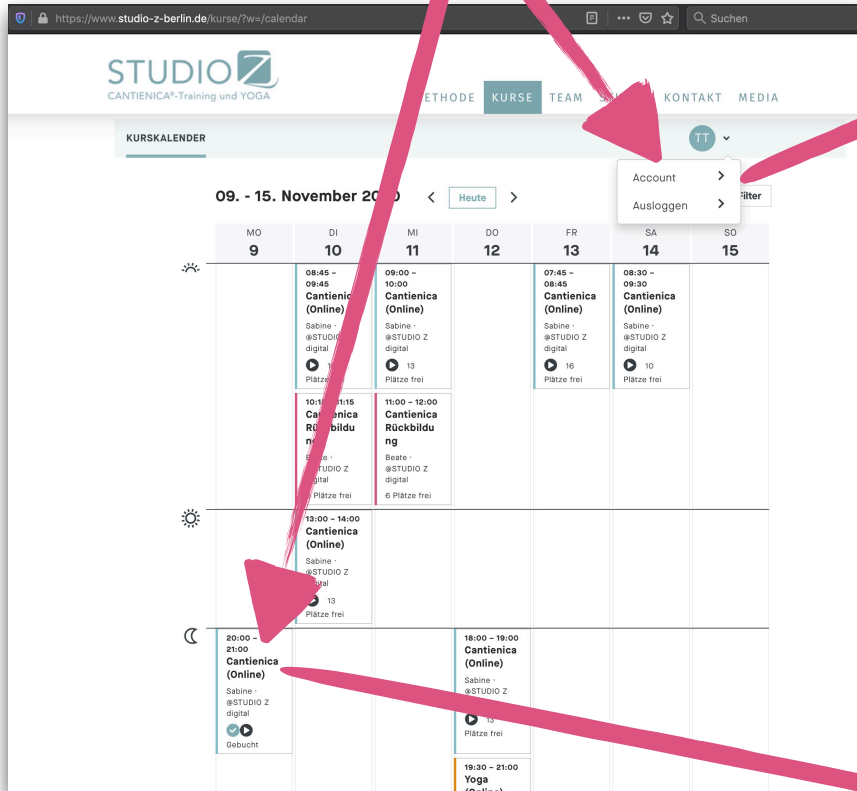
https://www.studio-z-berlin.de/kurse/?w=/calendar

Suchen

STUDIO Z
CANTIENICA®-Training und YOGA

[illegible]ETHODE KURSE TEAM S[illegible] KONTAKT MEDIA

KURSKALENDER

TT

Account
Ausloggen

09. - 15. November 20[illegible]0 Heute

Filter

| MO 9 | DI 10 | MI 11 | DO 12 | FR 13 | SA 14 | SO 15 |
|---|---|---|---|---|---|---|
| | 08:45 – 09:45 Cantienica (Online) Sabine · @STUDIO Z digital 1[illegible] Plätze frei | 09:00 – 10:00 Cantienica (Online) Sabine · @STUDIO Z digital 13 Plätze frei | | 07:45 – 08:45 Cantienica (Online) Sabine · @STUDIO Z digital 16 Plätze frei | 08:30 – 09:30 Cantienica (Online) Sabine · @STUDIO Z digital 10 Plätze frei | |
| | 10:1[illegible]11:15 Cantienica Rückbildung Beate · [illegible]STUDIO Z digital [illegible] Plätze frei | 11:00 – 12:00 Cantienica Rückbildung Beate · @STUDIO Z digital 6 Plätze frei | | | | |
| | 13:00 – 14:00 Cantienica (Online) Sabine · @STUDIO Z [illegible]gital 13 Plätze frei | | | | | |
| 20:00 – 21:00 Cantienica (Online) Sabine · @STUDIO Z digital Gebucht | | | 18:00 – 19:00 Cantienica (Online) Sabine · @STUDIO Z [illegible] 13 Plätze frei | | | |
| | | | 19:30 – 21:00 Yoga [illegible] | | | |